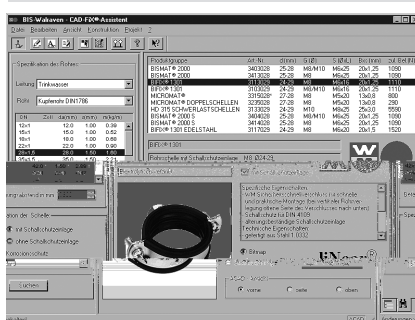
BIS-Walraven - CAD-FIX® Assistent
Datei Bearbeiten Ansicht Konstruktion Export ?

Spezifikation der Rohres
Leitung Trinkwasser
Rohr Kupferrohr DIN1786

| DN | Zoll | da(mm) | s(mm) | m(kg/m) |
|---|---|---|---|---|
| 12x1 | | 12,0 | 1,00 | 0,39 |
| 15x1 | | 15,0 | 1,00 | 0,52 |
| 18x1 | | 18,0 | 1,00 | 0,68 |
| 22x1 | | 22,0 | 1,00 | 0,90 |
| 28x1,5 | | 28,0 | 1,50 | 1,80 |
| 35x1,5 | | 35,0 | 1,50 | 2,21 |

| Produktgruppe | Art.Nr. | d(mm) | G | S(M4) | B(x)mm | Zul.Bel.(N) |
|---|---|---|---|---|---|---|
| BISMAT® 2000 | 3403028 | 25-28 | M8/M10 | M6x25 | 20x1,25 | 1090 |
| BISMAT® 1000 | 3413028 | 25-28 | M8 | M6x25 | 20x1,25 | 1090 |
| BISMAT® 1000 | 3113028 | 26-28 | M8 | M6x25 | 20x1,25 | 1110 |
| BIFIX® 1301 | 3103029 | 24-29 | M8/M10 | M6x16 | 20x1,25 | 1110 |
| MICROMAT® | 3315028* | 27-28 | M8 | M5x20 | 13x0,8 | 800 |
| MICROMAT® DOPPELSCHELLEN | 3235028 | 27-28 | M8 | M5x20 | 13x0,8 | 290 |
| HD 315 SCHWERLASTSCHELLEN | 3133029 | 24-29 | M10 | M8x25 | 25x3,0 | 5590 |
| BISMAT® 2000 S | 3404028 | 25-28 | M8/M10 | M6x25 | 20x1,25 | 1090 |
| BISMAT® 2000 S | 3404028 | 25-28 | M8/M10 | M6x25 | 20x1,25 | 1090 |
| BIFIX® 1301 EDELSTAHL | 3117029 | 24-29 | M8 | M6x20 | 20x1,5 | 1520 |

BIFIX® 1301
Rohrschelle mit Schallschutzeinlage M8 Ø24-29

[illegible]gsabstand(mm) 800
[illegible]ion der Schelle
mit Schallschutzeinlage
ohne Schallschutzeinlage
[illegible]onsschutz

Spezifische Eigenschaften:
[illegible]
Schallschutz nach DIN 4109
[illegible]
Technische Eigenschaften:
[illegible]

Bitmap
Ansicht
vorne   seite   oben

Löschen